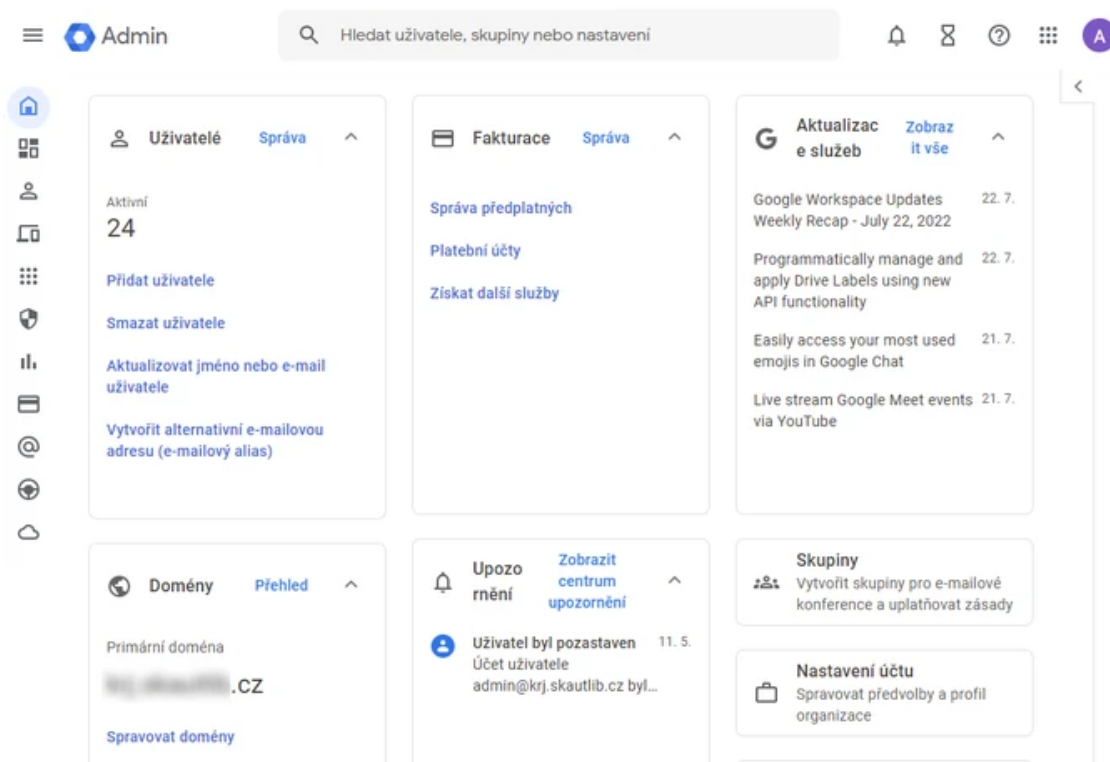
Admin

Hledat uživatele, skupiny nebo nastavení

A

Uživatelé Správa

Aktivní
24

Přidat uživatele

Smazat uživatele

Aktualizovat jméno nebo e-mail uživatele

Vytvořit alternativní e-mailovou adresu (e-mailový alias)

Fakturace Správa

Správa předplatných

Platební účty

Získat další služby

Aktualizac e služeb Zobraz it vše

Google Workspace Updates Weekly Recap - July 22, 2022 22. 7.

Programmatically manage and apply Drive Labels using new API functionality 22. 7.

Easily access your most used emojis in Google Chat 21. 7.

Live stream Google Meet events via YouTube 21. 7.

Domény Přehled

Primární doména

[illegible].cz

Spravovat domény

Upozo rnění Zobrazit centrum upozornění

Uživatel byl pozastaven 11. 5.
Účet uživatele admin@krj.skautlib.cz byl...

Skupiny
Vytvořit skupiny pro e-mailové konference a uplatňovat zásady

Nastavení účtu
Spravovat předvolby a profil organizace